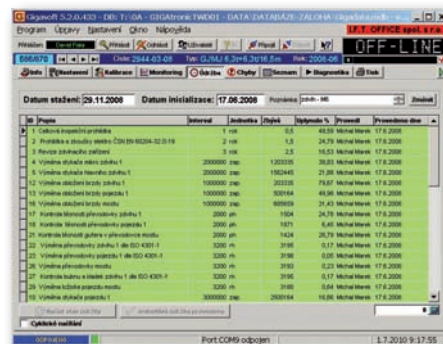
Gigasoft 5.2.0.433 - DB: 7/10A - GIGAtronic TWD01 - DATA\DATABAZE-ZALOHA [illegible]

Program Úpravy Nastavení Okno Nápověda

Přihlášen David Fiala Přihlásit Odhlásit Uživatel Připojit Odpojit

I.F.T. OFFICE spol. s r.o.

OFF-LINE

Cislo: 2944-03-05 Typ: G.7MJ 6.3t+6.3t/16.5m Rok: 2008-06

Info Nastavení Kalibrace Monitoring Údržba Chyby Seznam Diagnostika Tisk

Datum stažení: 29.11.2008 Datum inicializace: 17.06.2008 Porovnání: Jeřáb - MB Znalosti

| ID | Popis | Interval | Jednotka | Zbývá | Opotřebení % | Provedl | Provedeno dne |
|---|---|---|---|---|---|---|---|
| 1 | Celková inspekční prohlídka | 1 | rok | 0,5 | 48,59 | Michal Marek | 17.6.2008 |
| 2 | Prohlídka a zkoušky elektro ČSN EN 60204-32 D.19 | 2 | rok | 1,5 | 24,79 | Michal Marek | 17.6.2008 |
| 3 | Revize zdvihacího zařízení | 3 | rok | 2,5 | 16,53 | Michal Marek | 17.6.2008 |
| 4 | Výměna olejové náplně zdvihu 1 | 2000000 | zap. | 1203335 | 39,83 | Michal Marek | 17.6.2008 |
| 5 | Výměna olejové náplně zdvihu 1 | 2000000 | zap. | 1562445 | 21,88 | Michal Marek | 17.6.2008 |
| 6 | Výměna obložení brzdy zdvihu 1 | 1000000 | zap. | 203335 | 79,67 | Michal Marek | 17.6.2008 |
| 7 | Výměna obložení brzdy pojezdu 1 | 1000000 | zap. | 500164 | 49,98 | Michal Marek | 17.6.2008 |
| 10 | Výměna obložení brzdy mostu | 1000000 | zap. | 685609 | 31,43 | Michal Marek | 17.6.2008 |
| 11 | Kontrola tlumení převodovky zdvihu 1 | 2000 | zh | 1604 | 24,78 | Michal Marek | 17.6.2008 |
| 18 | Kontrola tlumení převodovky pojezdu 1 | 2000 | zh | 1871 | 6,45 | Michal Marek | 17.6.2008 |
| 19 | Kontrola tlumení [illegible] převodovky mostu | 2000 | zh | 1424 | 28,79 | Michal Marek | 17.6.2008 |
| 20 | Výměna převodovky zdvihu 1 dle ISO 4301-1 | 3200 | zh | 3195 | 0,17 | Michal Marek | 17.6.2008 |
| 22 | Výměna převodovky pojezdu 1 dle ISO 4301-1 | 3200 | zh | 3198 | 0,06 | Michal Marek | 17.6.2008 |
| 23 | Výměna převodovky mostu | 3200 | zh | 3193 | 0,23 | Michal Marek | 17.6.2008 |
| 25 | Kontrola bubnu a kladek zdvihu 1 dle ISO 4301-1 | 3200 | zh | 3195 | 0,17 | Michal Marek | 17.6.2008 |
| 27 | Výměna ložiska pojezdu mostu | 3200 | zh | 3180 | 0,64 | Michal Marek | 17.6.2008 |
| 33 | Výměna ložiska pojezdu 1 | 3000000 | zap. | 2930164 | 16,89 | Michal Marek | 17.6.2008 |

Cyklické nastavení

Port COM9 odpojen 1.7.2010 9:17:55